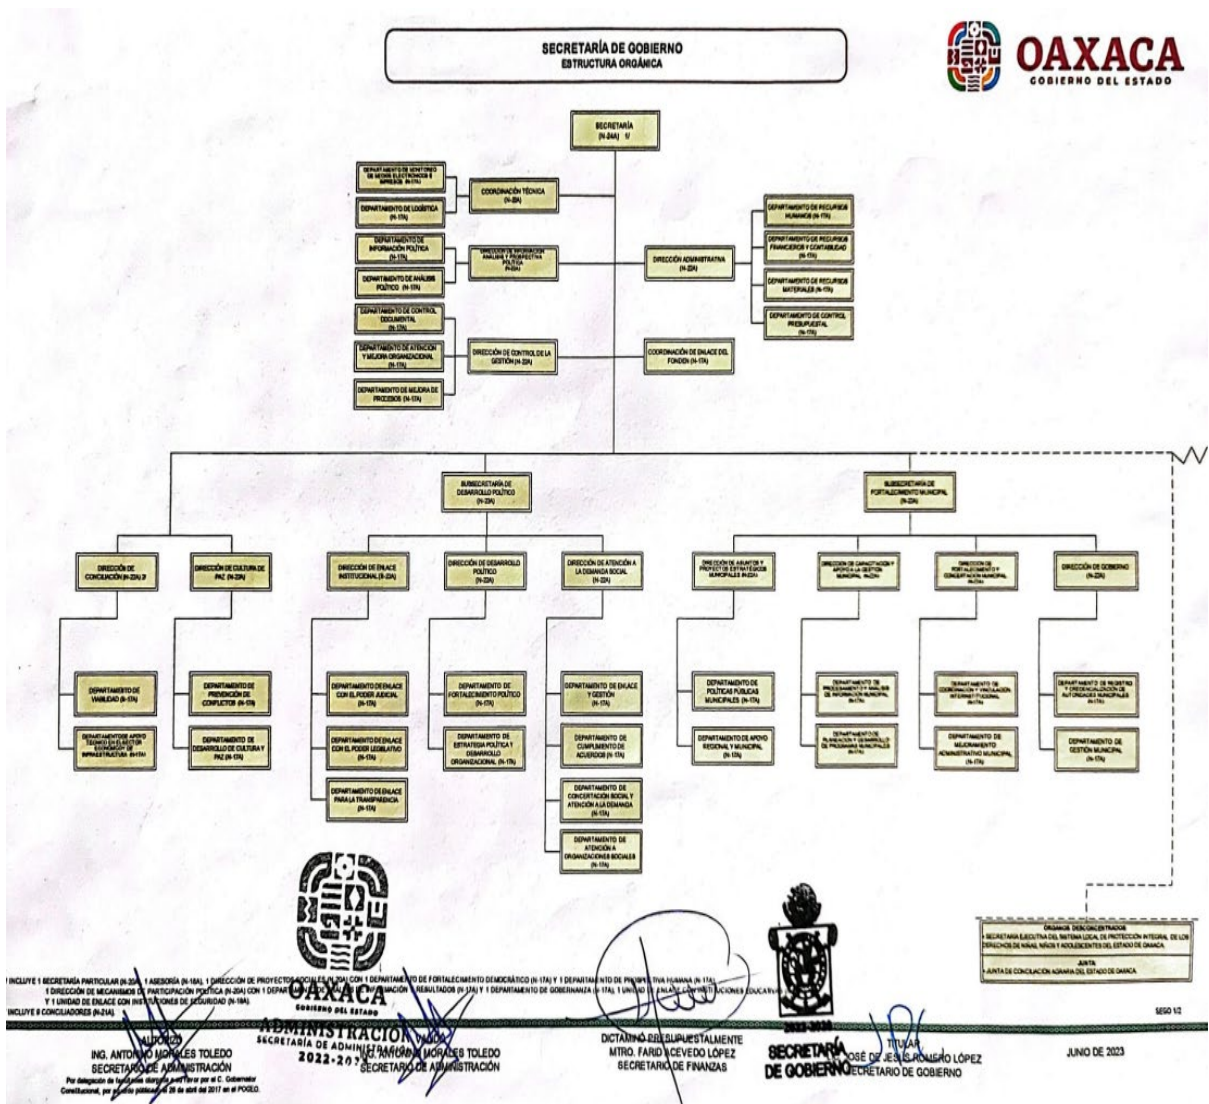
SECRETARÍA DE GOBIERNO
ESTRUCTURA ORGÁNICA

OAXACA
GOBIERNO DEL ESTADO

SECRETARÍA
(N-24A) 1/

DEPARTAMENTO DE MONITOREO DE MEDIOS ELECTRÓNICOS E IMPRESOS (N-17A)

DEPARTAMENTO DE LOGÍSTICA (N-17A)

COORDINACIÓN TÉCNICA (N-20A)

DEPARTAMENTO DE INFORMACIÓN POLÍTICA (N-17A)

DEPARTAMENTO DE ANÁLISIS POLÍTICO (N-17A)

DIRECCIÓN DE INFORMACIÓN ANÁLISIS Y PROSPECTIVA POLÍTICA (N-22A)

DEPARTAMENTO DE CONTROL DOCUMENTAL (N-17A)

DEPARTAMENTO DE ATENCIÓN Y MEJORA ORGANIZACIONAL (N-17A)

DEPARTAMENTO DE MEJORA DE PROCESOS (N-17A)

DIRECCIÓN DE CONTROL DE LA GESTIÓN (N-22A)

DIRECCIÓN ADMINISTRATIVA (N-22A)

COORDINACIÓN DE ENLACE DEL FONDEN (N-17A)

DEPARTAMENTO DE RECURSOS HUMANOS (N-17A)

DEPARTAMENTO DE RECURSOS FINANCIEROS Y CONTABILIDAD (N-17A)

DEPARTAMENTO DE RECURSOS MATERIALES (N-17A)

DEPARTAMENTO DE CONTROL PRESUPUESTAL (N-17A)

SUBSECRETARÍA DE DESARROLLO POLÍTICO (N-23A)

SUBSECRETARÍA DE FORTALECIMIENTO MUNICIPAL (N-23A)

DIRECCIÓN DE CONCILIACIÓN (N-22A) 2/

DIRECCIÓN DE CULTURA DE PAZ (N-22A)

DIRECCIÓN DE ENLACE INSTITUCIONAL (N-22A)

DIRECCIÓN DE DESARROLLO POLÍTICO (N-22A)

DIRECCIÓN DE ATENCIÓN A LA DEMANDA SOCIAL (N-22A)

DIRECCIÓN DE ASUNTOS Y PROYECTOS ESTRATÉGICOS MUNICIPALES (N-22A)

DIRECCIÓN DE CAPACITACIÓN Y APOYO A LA GESTIÓN MUNICIPAL (N-22A)

DIRECCIÓN DE FORTALECIMIENTO Y CONCERTACIÓN MUNICIPAL (N-22A)

DIRECCIÓN DE GOBIERNO (N-22A)

DEPARTAMENTO DE VIABILIDAD (N-17A)

DEPARTAMENTO DE APOYO TÉCNICO EN EL SECTOR ECONÓMICO Y DE INFRAESTRUCTURA (N-17A)

DEPARTAMENTO DE PREVENCIÓN DE CONFLICTOS (N-17A)

DEPARTAMENTO DE DESARROLLO DE CULTURA Y PAZ (N-17A)

DEPARTAMENTO DE ENLACE CON EL PODER JUDICIAL (N-17A)

DEPARTAMENTO DE ENLACE CON EL PODER LEGISLATIVO (N-17A)

DEPARTAMENTO DE ENLACE PARA LA TRANSPARENCIA (N-17A)

DEPARTAMENTO DE FORTALECIMIENTO POLÍTICO (N-17A)

DEPARTAMENTO DE ESTRATEGIA POLÍTICA Y DESARROLLO ORGANIZACIONAL (N-17A)

DEPARTAMENTO DE ENLACE Y GESTIÓN (N-17A)

DEPARTAMENTO DE CUMPLIMIENTO DE ACUERDOS (N-17A)

DEPARTAMENTO DE CONCERTACIÓN SOCIAL Y ATENCIÓN A LA DEMANDA (N-17A)

DEPARTAMENTO DE ATENCIÓN A ORGANIZACIONES SOCIALES (N-17A)

DEPARTAMENTO DE POLÍTICAS PÚBLICAS MUNICIPALES (N-17A)

DEPARTAMENTO DE APOYO REGIONAL Y MUNICIPAL (N-17A)

DEPARTAMENTO DE PROCESAMIENTO Y ANÁLISIS DE INFORMACIÓN MUNICIPAL (N-17A)

DEPARTAMENTO DE PLANEACIÓN Y DESARROLLO DE PROGRAMAS MUNICIPALES (N-17A)

DEPARTAMENTO DE COORDINACIÓN Y VINCULACIÓN INTERINSTITUCIONAL (N-17A)

DEPARTAMENTO DE MEJORAMIENTO ADMINISTRATIVO MUNICIPAL (N-17A)

DEPARTAMENTO DE REGISTRO Y CREDENCIALIZACIÓN DE AUTORIDADES MUNICIPALES (N-17A)

DEPARTAMENTO DE GESTIÓN MUNICIPAL (N-17A)

ÓRGANOS DESCONCENTRADOS
- SECRETARÍA EJECUTIVA DEL SISTEMA LOCAL DE PROTECCIÓN INTEGRAL DE LOS DERECHOS DE NIÑAS, NIÑOS Y ADOLESCENTES DEL ESTADO DE OAXACA.
JUNTA
- JUNTA DE CONCILIACIÓN AGRARIA DEL ESTADO DE OAXACA.

1/ INCLUYE 1 SECRETARÍA PARTICULAR (N-20A), 1 ASESORÍA (N-18A), 1 DIRECCIÓN DE PROYECTOS SOCIALES (N-22A) CON 1 DEPARTAMENTO DE FORTALECIMIENTO DEMOCRÁTICO (N-17A) Y 1 DEPARTAMENTO DE PERSPECTIVA HUMANA (N-17A), 1 DIRECCIÓN DE MECANISMOS DE PARTICIPACIÓN POLÍTICA (N-20A) CON 1 DEPARTAMENTO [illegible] INFORMACIÓN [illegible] RESULTADOS (N-17A) Y 1 DEPARTAMENTO DE GOBERNANZA (N-17A), 1 UNIDAD DE ENLACE CON INSTITUCIONES EDUCATIVAS Y 1 UNIDAD DE ENLACE CON INSTITUCIONES DE SEGURIDAD (N-18A).
2/ INCLUYE 8 CONCILIADORES (N-21A).

SEGO 1/2

OAXACA
GOBIERNO DEL ESTADO
ADMINISTRACIÓN
SECRETARÍA DE ADMINISTRACIÓN
2022-2028

AUTORIZÓ
ING. ANTONIO MORALES TOLEDO
SECRETARIO DE ADMINISTRACIÓN
Por delegación de facultades otorgada a su favor por el C. Gobernador Constitucional, por acuerdo publicado el 26 de abril del 2017 en el POGEO.

VALIDÓ
ING. ANTONIO MORALES TOLEDO
SECRETARIO DE ADMINISTRACIÓN

DICTAMINÓ PRESUPUESTALMENTE
MTRO. FARID ACEVEDO LÓPEZ
SECRETARIO DE FINANZAS

2022-2028
SECRETARÍA DE GOBIERNO

TITULAR
JOSÉ DE JESÚS ROMERO LÓPEZ
SECRETARIO DE GOBIERNO

JUNIO DE 2023